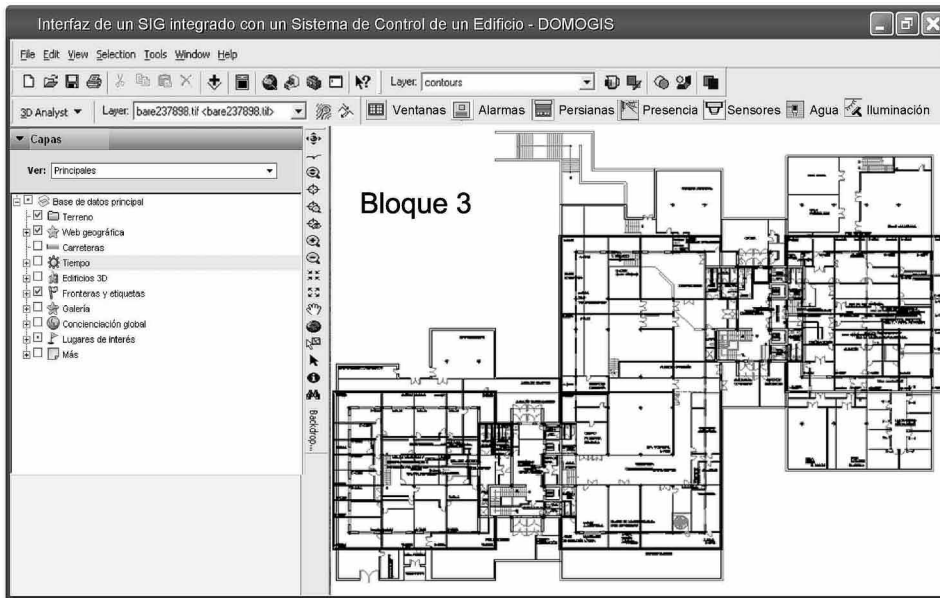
Interfaz de un SIG integrado con un Sistema de Control de un Edificio - DOMOGIS

File Edit View Selection Tools Window Help

Layer: contours

3D Analyst ▼ Layer: bare237898.tif <bare237898.tif> Ventanas Alarmas Persianas Presencia Sensores Agua Iluminación

Capas

Ver: Principales

Base de datos principal
Terreno
Web geográfica
Carreteras
Tiempo
Edificios 3D
Fronteras y etiquetas
Galería
Concienciación global
Lugares de interés
Más

Backdrop...

Bloque 3